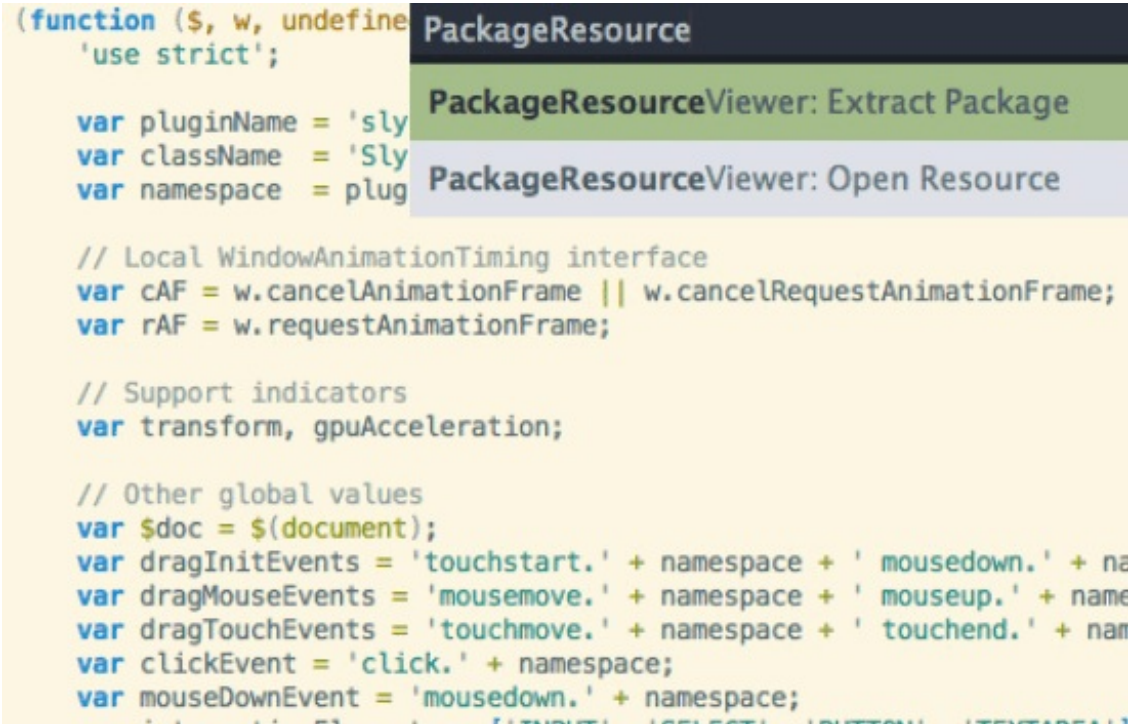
(function ($, w, undefine PackageResource
'use strict';

PackageResourceViewer: Extract Package

var pluginName = 'sly
var className = 'Sly
var namespace = plug PackageResourceViewer: Open Resource

// Local WindowAnimationTiming interface
var cAF = w.cancelAnimationFrame || w.cancelRequestAnimationFrame;
var rAF = w.requestAnimationFrame;

// Support indicators
var transform, gpuAcceleration;

// Other global values
var $doc = $(document);
var dragInitEvents = 'touchstart.' + namespace + ' mousedown.' + na
var dragMouseEvents = 'mousemove.' + namespace + ' mouseup.' + name
var dragTouchEvents = 'touchmove.' + namespace + ' touchend.' + nam
var clickEvent = 'click.' + namespace;
var mouseDownEvent = 'mousedown.' + namespace;
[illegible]